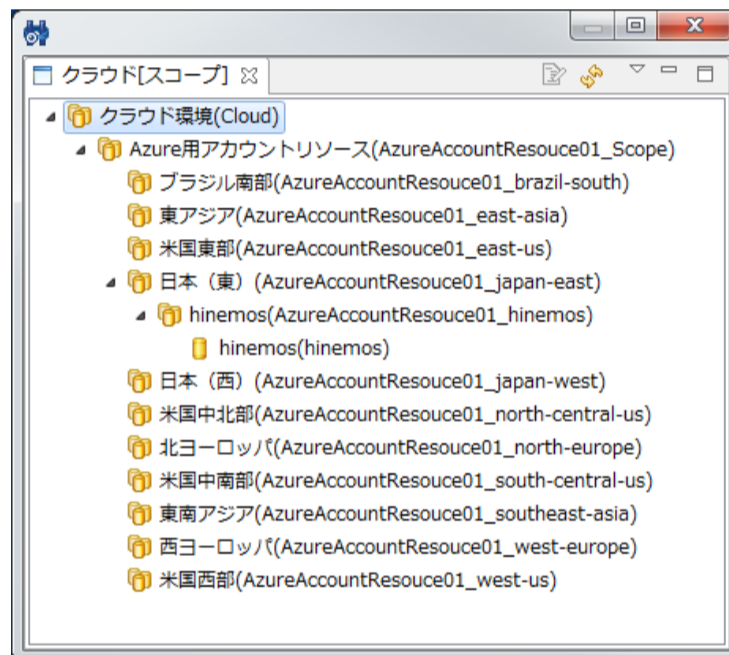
クラウド[スコープ]

クラウド環境(Cloud)
Azure用アカウントリソース(AzureAccountResouce01_Scope)
ブラジル南部(AzureAccountResouce01_brazil-south)
東アジア(AzureAccountResouce01_east-asia)
米国東部(AzureAccountResouce01_east-us)
日本（東）(AzureAccountResouce01_japan-east)
hinemos(AzureAccountResouce01_hinemos)
hinemos(hinemos)
日本（西）(AzureAccountResouce01_japan-west)
米国中北部(AzureAccountResouce01_north-central-us)
北ヨーロッパ(AzureAccountResouce01_north-europe)
米国中南部(AzureAccountResouce01_south-central-us)
東南アジア(AzureAccountResouce01_southeast-asia)
西ヨーロッパ(AzureAccountResouce01_west-europe)
米国西部(AzureAccountResouce01_west-us)